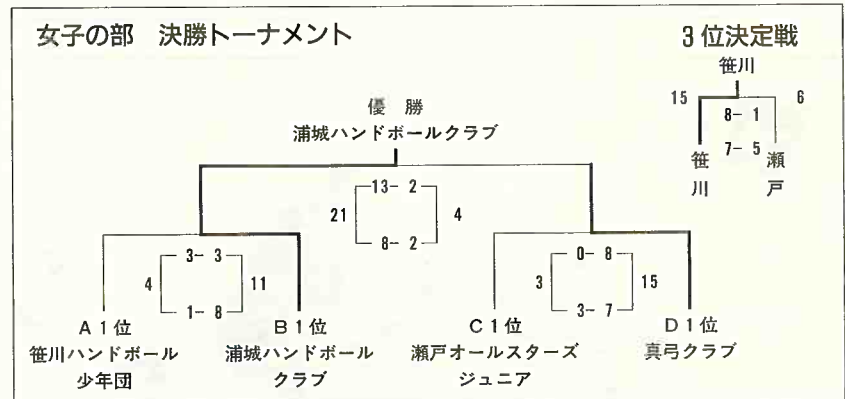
女子の部　決勝トーナメント

3位決定戦

笹川

15　8－1　6

7－5

笹川　瀬戸

優勝
浦城ハンドボールクラブ

13－2
21　4
8－2

3－3
4　11
1－8

0－8
3　15
3－7

A1位
笹川ハンドボール少年団

B1位
浦城ハンドボールクラブ

C1位
瀬戸オールスターズジュニア

D1位
真弓クラブ